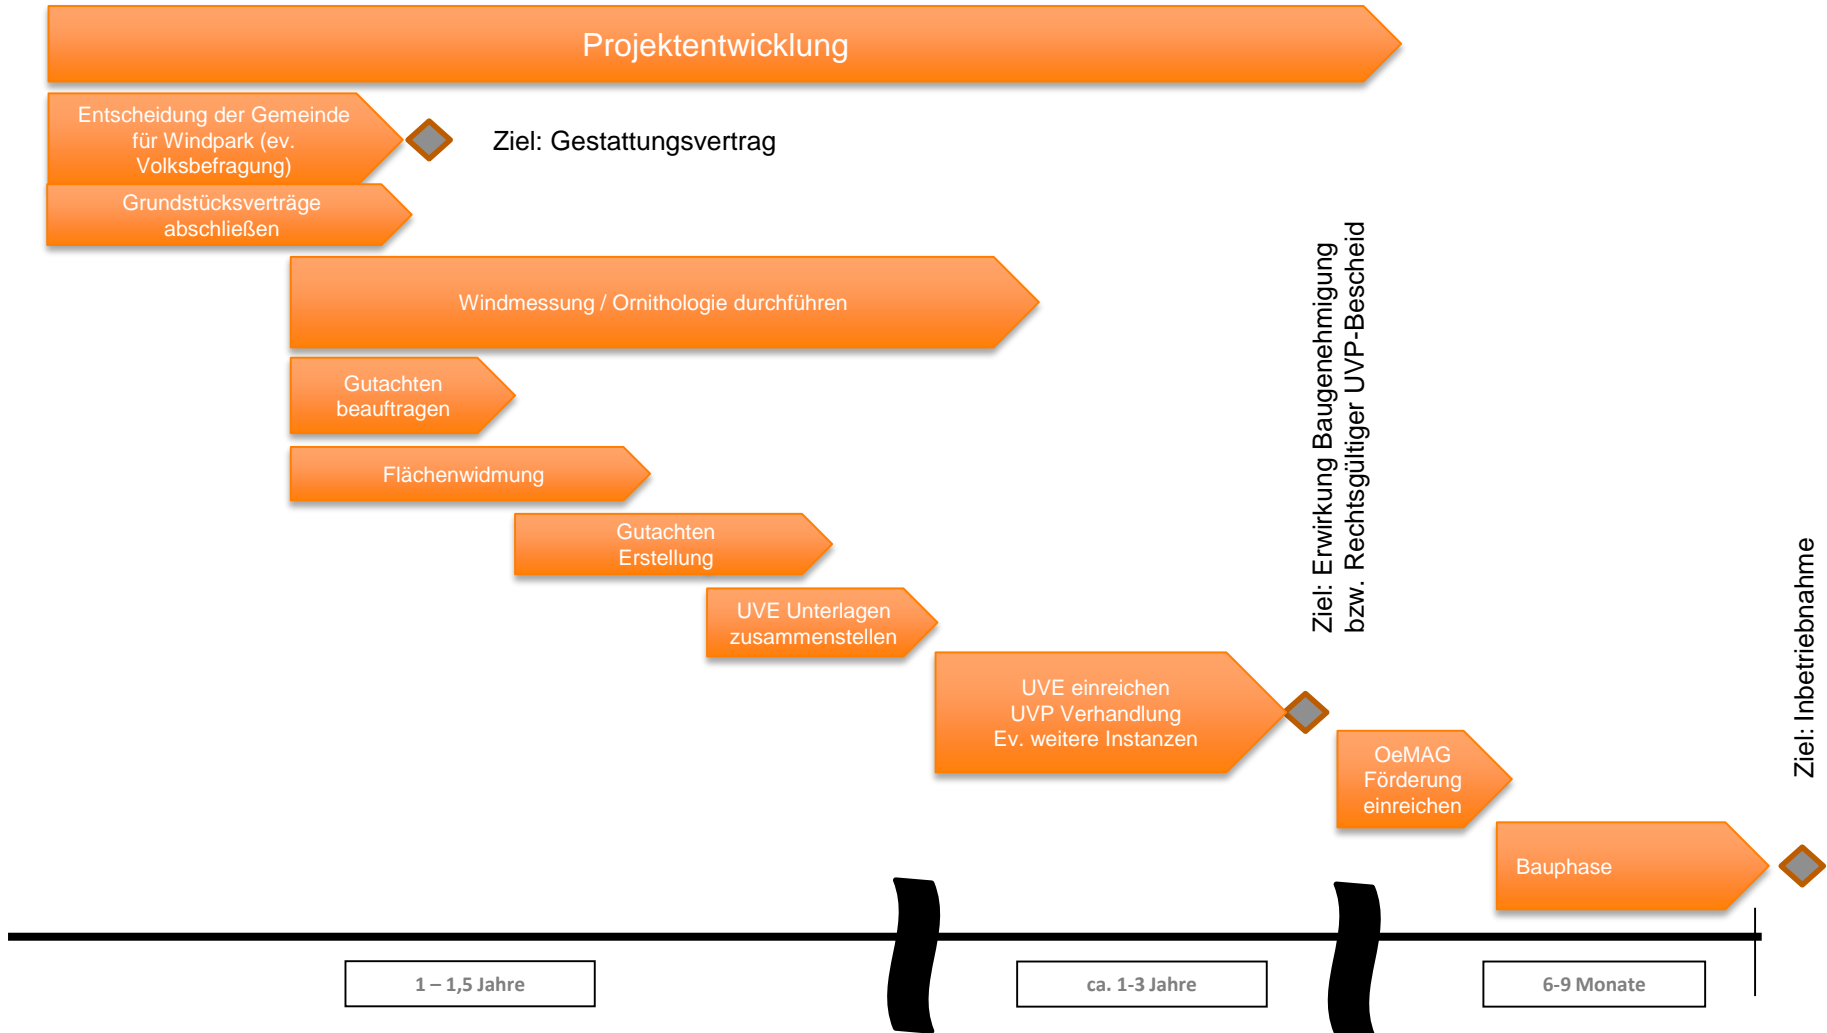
Projektentwicklung

Entscheidung der Gemeinde für Windpark (ev. Volksbefragung)

Ziel: Gestattungsvertrag

Grundstücksverträge abschließen

Windmessung / Ornithologie durchführen

Gutachten beauftragen

Flächenwidmung

Gutachten Erstellung

UVE Unterlagen zusammenstellen

UVE einreichen
UVP Verhandlung
Ev. weitere Instanzen

Ziel: Erwirkung Baugenehmigung bzw. Rechtsgültiger UVP-Bescheid

OeMAG Förderung einreichen

Bauphase

Ziel: Inbetriebnahme

1 – 1,5 Jahre

ca. 1-3 Jahre

6-9 Monate